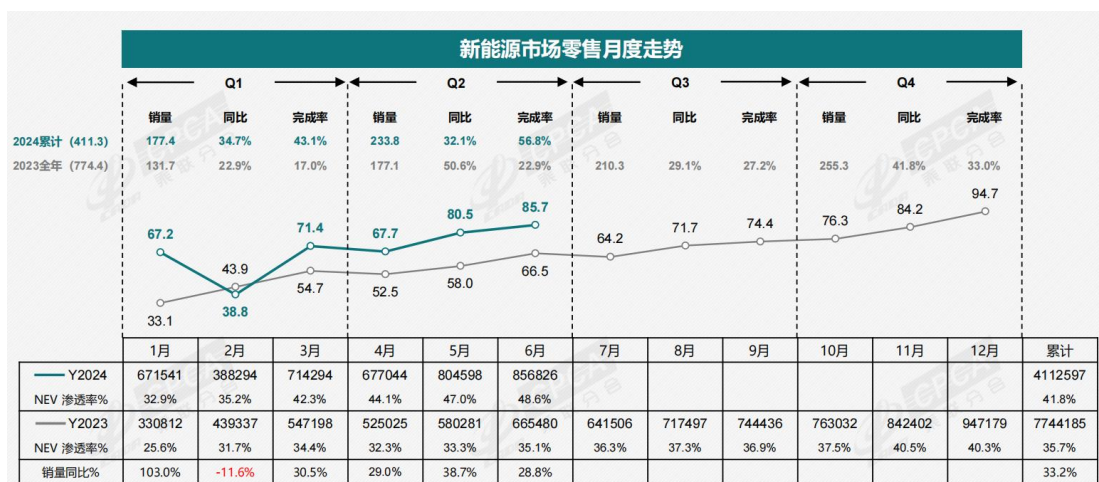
新能源市场零售月度走势

Q1 Q2 Q3 Q4

| | 销量 | 同比 | 完成率 | 销量 | 同比 | 完成率 | 销量 | 同比 | 完成率 | 销量 | 同比 | 完成率 |
|---|---|---|---|---|---|---|---|---|---|---|---|---|
| 2024累计（411.3） | 177.4 | 34.7% | 43.1% | 233.8 | 32.1% | 56.8% | | | | | | |
| 2023全年（774.4） | 131.7 | 22.9% | 17.0% | 177.1 | 50.6% | 22.9% | 210.3 | 29.1% | 27.2% | 255.3 | 41.8% | 33.0% |

67.2 38.8 71.4 67.7 80.5 85.7

33.1 43.9 54.7 52.5 58.0 66.5 64.2 71.7 74.4 76.3 84.2 94.7

| | 1月 | 2月 | 3月 | 4月 | 5月 | 6月 | 7月 | 8月 | 9月 | 10月 | 11月 | 12月 | 累计 |
|---|---|---|---|---|---|---|---|---|---|---|---|---|---|
| Y2024 | 671541 | 388294 | 714294 | 677044 | 804598 | 856826 | | | | | | | 4112597 |
| NEV 渗透率% | 32.9% | 35.2% | 42.3% | 44.1% | 47.0% | 48.6% | | | | | | | 41.8% |
| Y2023 | 330812 | 439337 | 547198 | 525025 | 580281 | 665480 | 641506 | 717497 | 744436 | 763032 | 842402 | 947179 | 7744185 |
| NEV 渗透率% | 25.6% | 31.7% | 34.4% | 32.3% | 33.3% | 35.1% | 36.3% | 37.3% | 36.9% | 37.5% | 40.5% | 40.3% | 35.7% |
| 销量同比% | 103.0% | -11.6% | 30.5% | 29.0% | 38.7% | 28.8% | | | | | | | 33.2% |